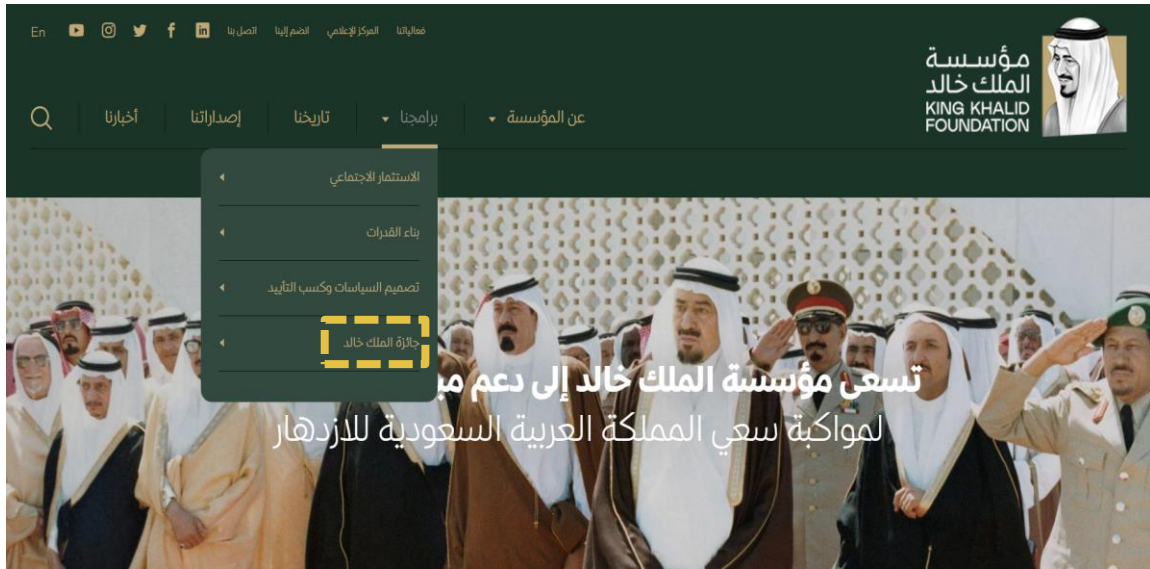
En فعالياتنا المركز الإعلامي انضم إلينا اتصل بنا

مؤسسة الملك خالد
KING KHALID FOUNDATION

عن المؤسسة برامجنا تاريخنا إصداراتنا أخبارنا

الاستثمار الاجتماعي
بناء القدرات
تصميم السياسات وكسب التأييد
جائزة الملك خالد

تسعى مؤسسة الملك خالد إلى دعم مب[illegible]
لمواكبة سعي المملكة العربية السعودية للازدهار